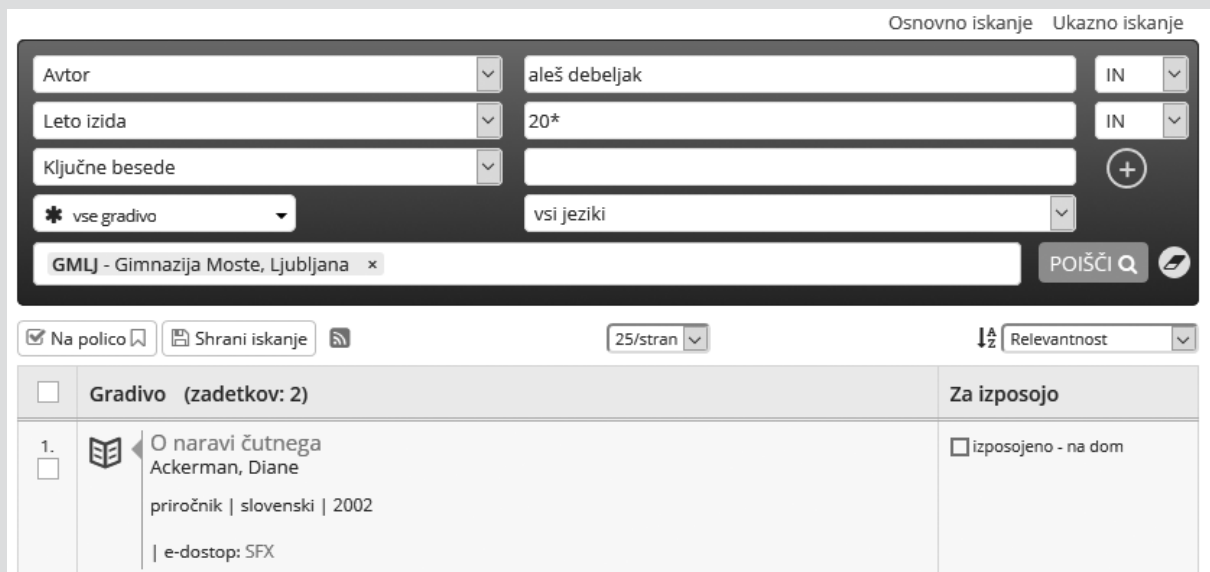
Osnovno iskanje Ukazno iskanje

Avtor

aleš debeljak

IN

Leto izida

20*

IN

Ključne besede

vse gradivo

vsi jeziki

GMLJ - Gimnazija Moste, Ljubljana ×

POIŠČI

Na polico

Shrani iskanje

25/stran

Relevantnost

| | Gradivo (zadetkov: 2) | Za izposojo |
|---|---|---|
| 1. | O naravi čutnega<br>Ackerman, Diane<br>priročnik \| slovenski \| 2002<br>\| e-dostop: SFX | izposojeno - na dom |